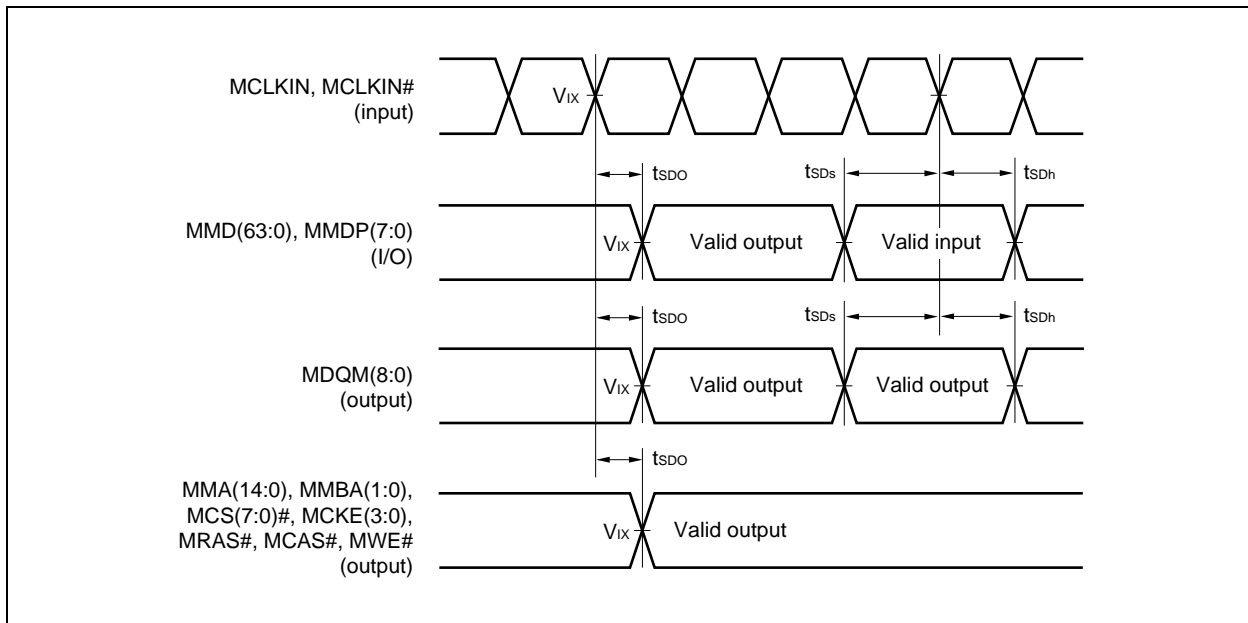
MCLKIN, MCLKIN# (input)

$V_{IX}$

$t_{SDO}$

$t_{SDs}$

$t_{SDh}$

MMD(63:0), MMDP(7:0) (I/O)

$V_{IX}$

Valid output

Valid input

$t_{SDO}$

$t_{SDs}$

$t_{SDh}$

MDQM(8:0) (output)

$V_{IX}$

Valid output

Valid output

$t_{SDO}$

MMA(14:0), MMBA(1:0), MCS(7:0)#, MCKE(3:0), MRAS#, MCAS#, MWE# (output)

$V_{IX}$

Valid output